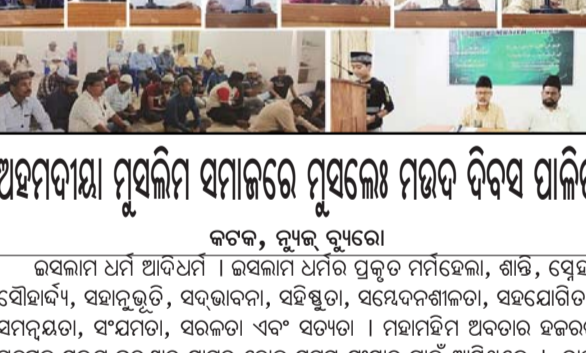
ଅହମଦୀୟା ମୁସଲିମ ସମାଜରେ ମୁସଲେଃ ମଉଦ ଦିବସ ପାଳି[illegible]

କଟକ, ନ୍ୟୁଜ୍ ବ୍ୟୁରୋ

ଇସଲାମ ଧର୍ମ ଆଦିଧର୍ମ । ଇସଲାମ ଧର୍ମର ପ୍ରକୃତ ମର୍ମହେଲା, ଶାନ୍ତି, ସ୍ନେହ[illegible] ସୌହାର୍ଦ୍ଦ୍ୟ, ସହାନୁଭୂତି, ସଦ୍‌ଭାବନା, ସହିଷ୍ଣୁତା, ସମ୍ବେଦନଶୀଳତା, ସହଯୋଗିତ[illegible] ସମନ୍ୱୟତା, ସଂଯମତା, ସରଳତା ଏବଂ ସତ୍ୟତା । ମହାମହିମ ଅବତାର ହଜରତ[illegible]
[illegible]